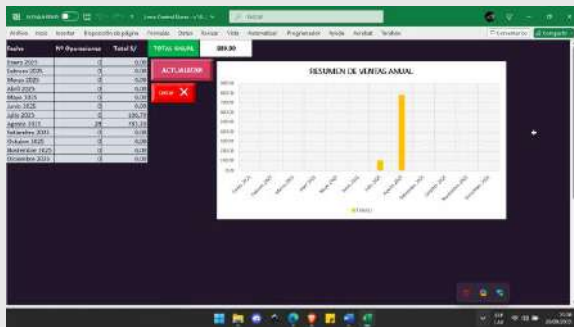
Autoguardado
Archivo Inicio Insertar Disposición de página Fórmulas Datos Revisar Vista Automatizar Programador Ayuda Acrobat Tablas
Comentarios Compartir

| Fecha | Nº Operaciones | Total S/ |
|---|---|---|
| Enero 2025 | 0 | 0,00 |
| Febrero 2025 | 0 | 0,00 |
| Marzo 2025 | 0 | 0,00 |
| Abril 2025 | 0 | 0,00 |
| Mayo 2025 | 0 | 0,00 |
| Junio 2025 | 0 | 0,00 |
| Julio 2025 | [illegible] | 100,70 |
| Agosto 2025 | 28 | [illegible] |
| Setiembre 2025 | 0 | 0,00 |
| Octubre 2025 | 0 | 0,00 |
| Noviembre 2025 | 0 | 0,00 |
| Diciembre 2025 | 0 | 0,00 |

TOTAL ANUAL 889.30

ACTUALIZAR
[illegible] X

RESUMEN DE VENTAS ANUAL

Enero 2025 Febrero 2025 Marzo 2025 Abril 2025 Mayo 2025 Junio 2025 Julio 2025 Agosto 2025 Setiembre 2025 Octubre 2025 Noviembre 2025 Diciembre 2025

TOTAL S/